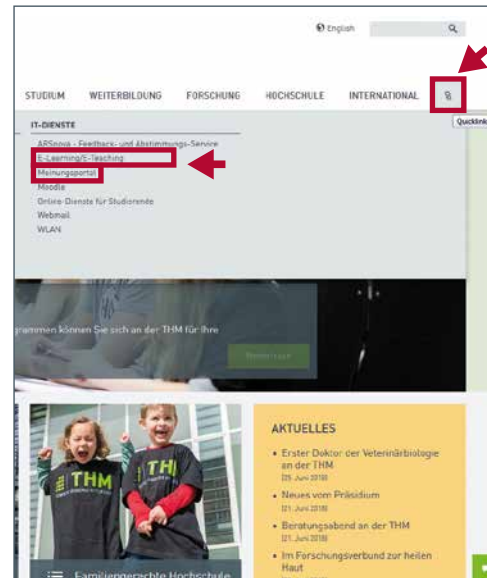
English

STUDIUM WEITERBILDUNG FORSCHUNG HOCHSCHULE INTERNATIONAL

Quicklinks

IT-DIENSTE

ARSnova - Feedback- und Abstimmungs-Service
E-Learning/E-Teaching
Meinungsportal
Moodle
Online-Dienste für Studierende
Webmail
WLAN

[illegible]grammen können Sie sich an der THM für Ihre

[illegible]

THM THM

Familiengerechte Hochschule

AKTUELLES

• Erster Doktor der Veterinärbiologie an der THM
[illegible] Juni 2018
• Neues vom Präsidium
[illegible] Juni 2018
• Beratungsabend an der THM
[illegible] Juni 2018
• Im Forschungsverbund zur heilen Haut